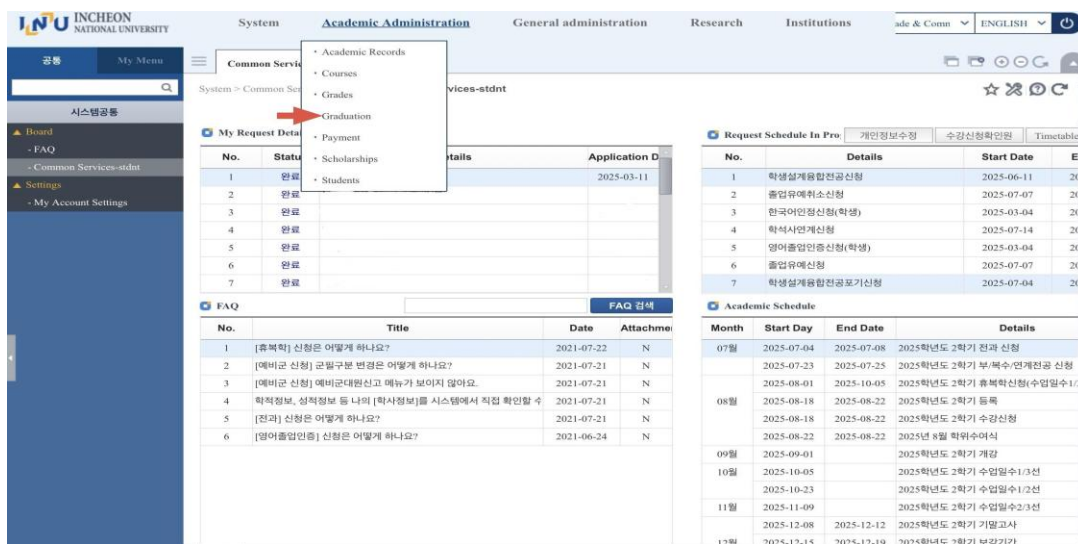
INU INCHEON NATIONAL UNIVERSITY

System | Academic Administration | General administration | Research | Institutions | ade & Comn | ENGLISH

공통 | My Menu

Common Servic

System > Common Ser vices-stdnt

시스템공통
▲ Board
- FAQ
- Common Services-stdnt
▲ Settings
- My Account Settings

• Academic Records
• Courses
• Grades
• Graduation
• Payment
• Scholarships
• Students

My Request Deta

| No. | Statu | etails | Application D |
|---|---|---|---|
| 1 | 완료 | | 2025-03-11 |
| 2 | 완료 | | |
| 3 | 완료 | | |
| 4 | 완료 | | |
| 5 | 완료 | | |
| 6 | 완료 | | |
| 7 | 완료 | | |

Request Schedule In Pro | 개인정보수정 | 수강신청확인원 | Timetable

| No. | Details | Start Date | E |
|---|---|---|---|
| 1 | 학생설계융합전공신청 | 2025-06-11 | 2( |
| 2 | 졸업유예취소신청 | 2025-07-07 | 2( |
| 3 | 한국어인정신청(학생) | 2025-03-04 | 2( |
| 4 | 학석사연계신청 | 2025-07-14 | 2( |
| 5 | 영어졸업인증신청(학생) | 2025-03-04 | 2( |
| 6 | 졸업유예신청 | 2025-07-07 | 2( |
| 7 | 학생설계융합전공포기신청 | 2025-07-04 | 2( |

FAQ | FAQ 검색

| No. | Title | Date | Attachme |
|---|---|---|---|
| 1 | [휴복학] 신청은 어떻게 하나요? | 2021-07-22 | N |
| 2 | [예비군 신청] 군필구분 변경은 어떻게 하나요? | 2021-07-21 | N |
| 3 | [예비군 신청] 예비군대원신고 메뉴가 보이지 않아요. | 2021-07-21 | N |
| 4 | 학적정보, 성적정보 등 나의 [학사정보]를 시스템에서 직접 확인할 수 | 2021-07-21 | N |
| 5 | [전과] 신청은 어떻게 하나요? | 2021-07-21 | N |
| 6 | [영어졸업인증] 신청은 어떻게 하나요? | 2021-06-24 | N |

Academic Schedule

| Month | Start Day | End Date | Details |
|---|---|---|---|
| 07월 | 2025-07-04 | 2025-07-08 | 2025학년도 2학기 전과 신청 |
| | 2025-07-23 | 2025-07-25 | 2025학년도 2학기 부/복수/연계전공 신청 |
| | 2025-08-01 | 2025-10-05 | 2025학년도 2학기 휴복학신청(수업일수1/ |
| 08월 | 2025-08-18 | 2025-08-22 | 2025학년도 2학기 등록 |
| | 2025-08-18 | 2025-08-22 | 2025학년도 2학기 수강신청 |
| | 2025-08-22 | 2025-08-22 | 2025년 8월 학위수여식 |
| 09월 | 2025-09-01 | | 2025학년도 2학기 개강 |
| 10월 | 2025-10-05 | | 2025학년도 2학기 수업일수1/3선 |
| | 2025-10-23 | | 2025학년도 2학기 수업일수1/2선 |
| 11월 | 2025-11-09 | | 2025학년도 2학기 수업일수2/3선 |
| | 2025-12-08 | 2025-12-12 | 2025학년도 2학기 기말고사 |
| 12월 | 2025-12-15 | 2025-12-19 | 2025학년도 2학기 보강기간 |